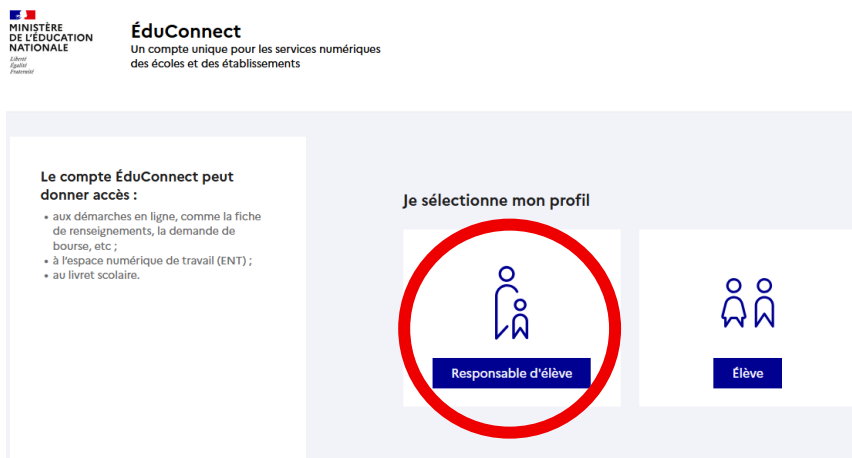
MINISTÈRE DE L'ÉDUCATION NATIONALE
Liberté
Égalité
Fraternité

ÉduConnect
Un compte unique pour les services numériques des écoles et des établissements

Le compte ÉduConnect peut donner accès :
• aux démarches en ligne, comme la fiche de renseignements, la demande de bourse, etc ;
• à l'espace numérique de travail (ENT) ;
• au livret scolaire.

Je sélectionne mon profil

Responsable d'élève

Élève